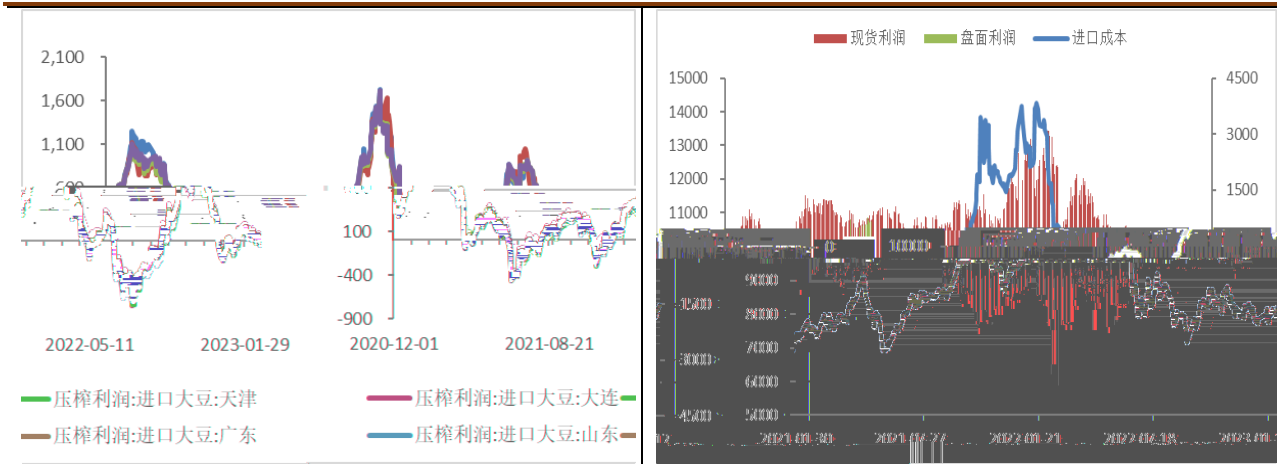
2,100
1,600
1,100
100
-400
-900
2022-05-11
2023-01-29
2020-12-01
2021-08-21
压榨利润:进口大豆:天津
压榨利润:进口大豆:大连
压榨利润:进口大豆:广东
压榨利润:进口大豆:山东

现货利润
盘面利润
进口成本
15000
14000
13000
12000
11000
4500
3000
1500
9000
8000
7000
6000
5000
1500
-3000
-4500
2021-01-30
2021-07-27
2022-01-21
2022-07-18
2023-01-1